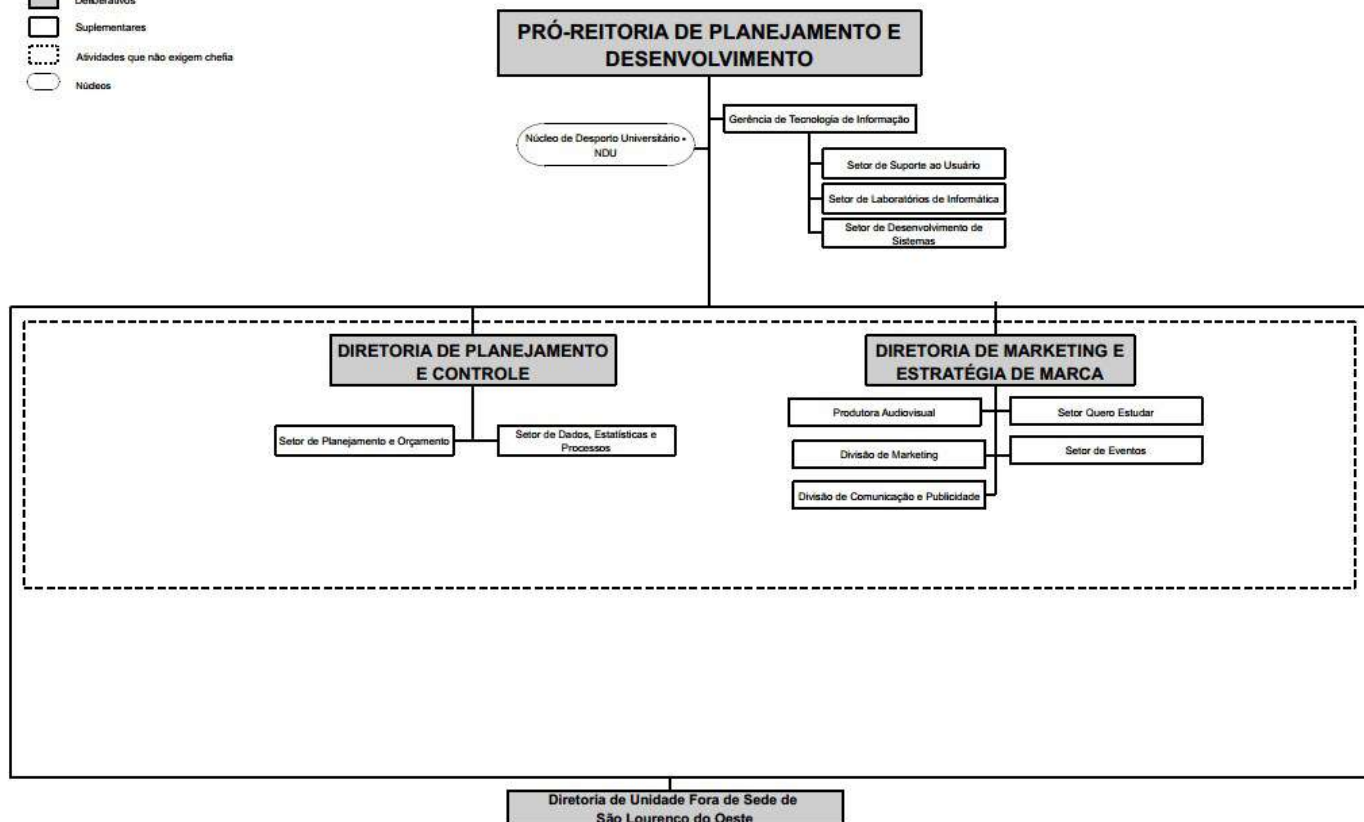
Deliberativos

Suplementares

Atividades que não exigem chefia

Núcleos

PRÓ-REITORIA DE PLANEJAMENTO E DESENVOLVIMENTO

Gerência de Tecnologia de Informação

Núcleo de Desporto Universitário - NDU

Setor de Suporte ao Usuário

Setor de Laboratórios de Informática

Setor de Desenvolvimento de Sistemas

DIRETORIA DE PLANEJAMENTO E CONTROLE

Setor de Planejamento e Orçamento

Setor de Dados, Estatísticas e Processos

DIRETORIA DE MARKETING E ESTRATÉGIA DE MARCA

Produtora Audiovisual

Setor Quero Estudar

Divisão de Marketing

Setor de Eventos

Divisão de Comunicação e Publicidade

Diretoria de Unidade Fora de Sede de São Lourenço do Oeste